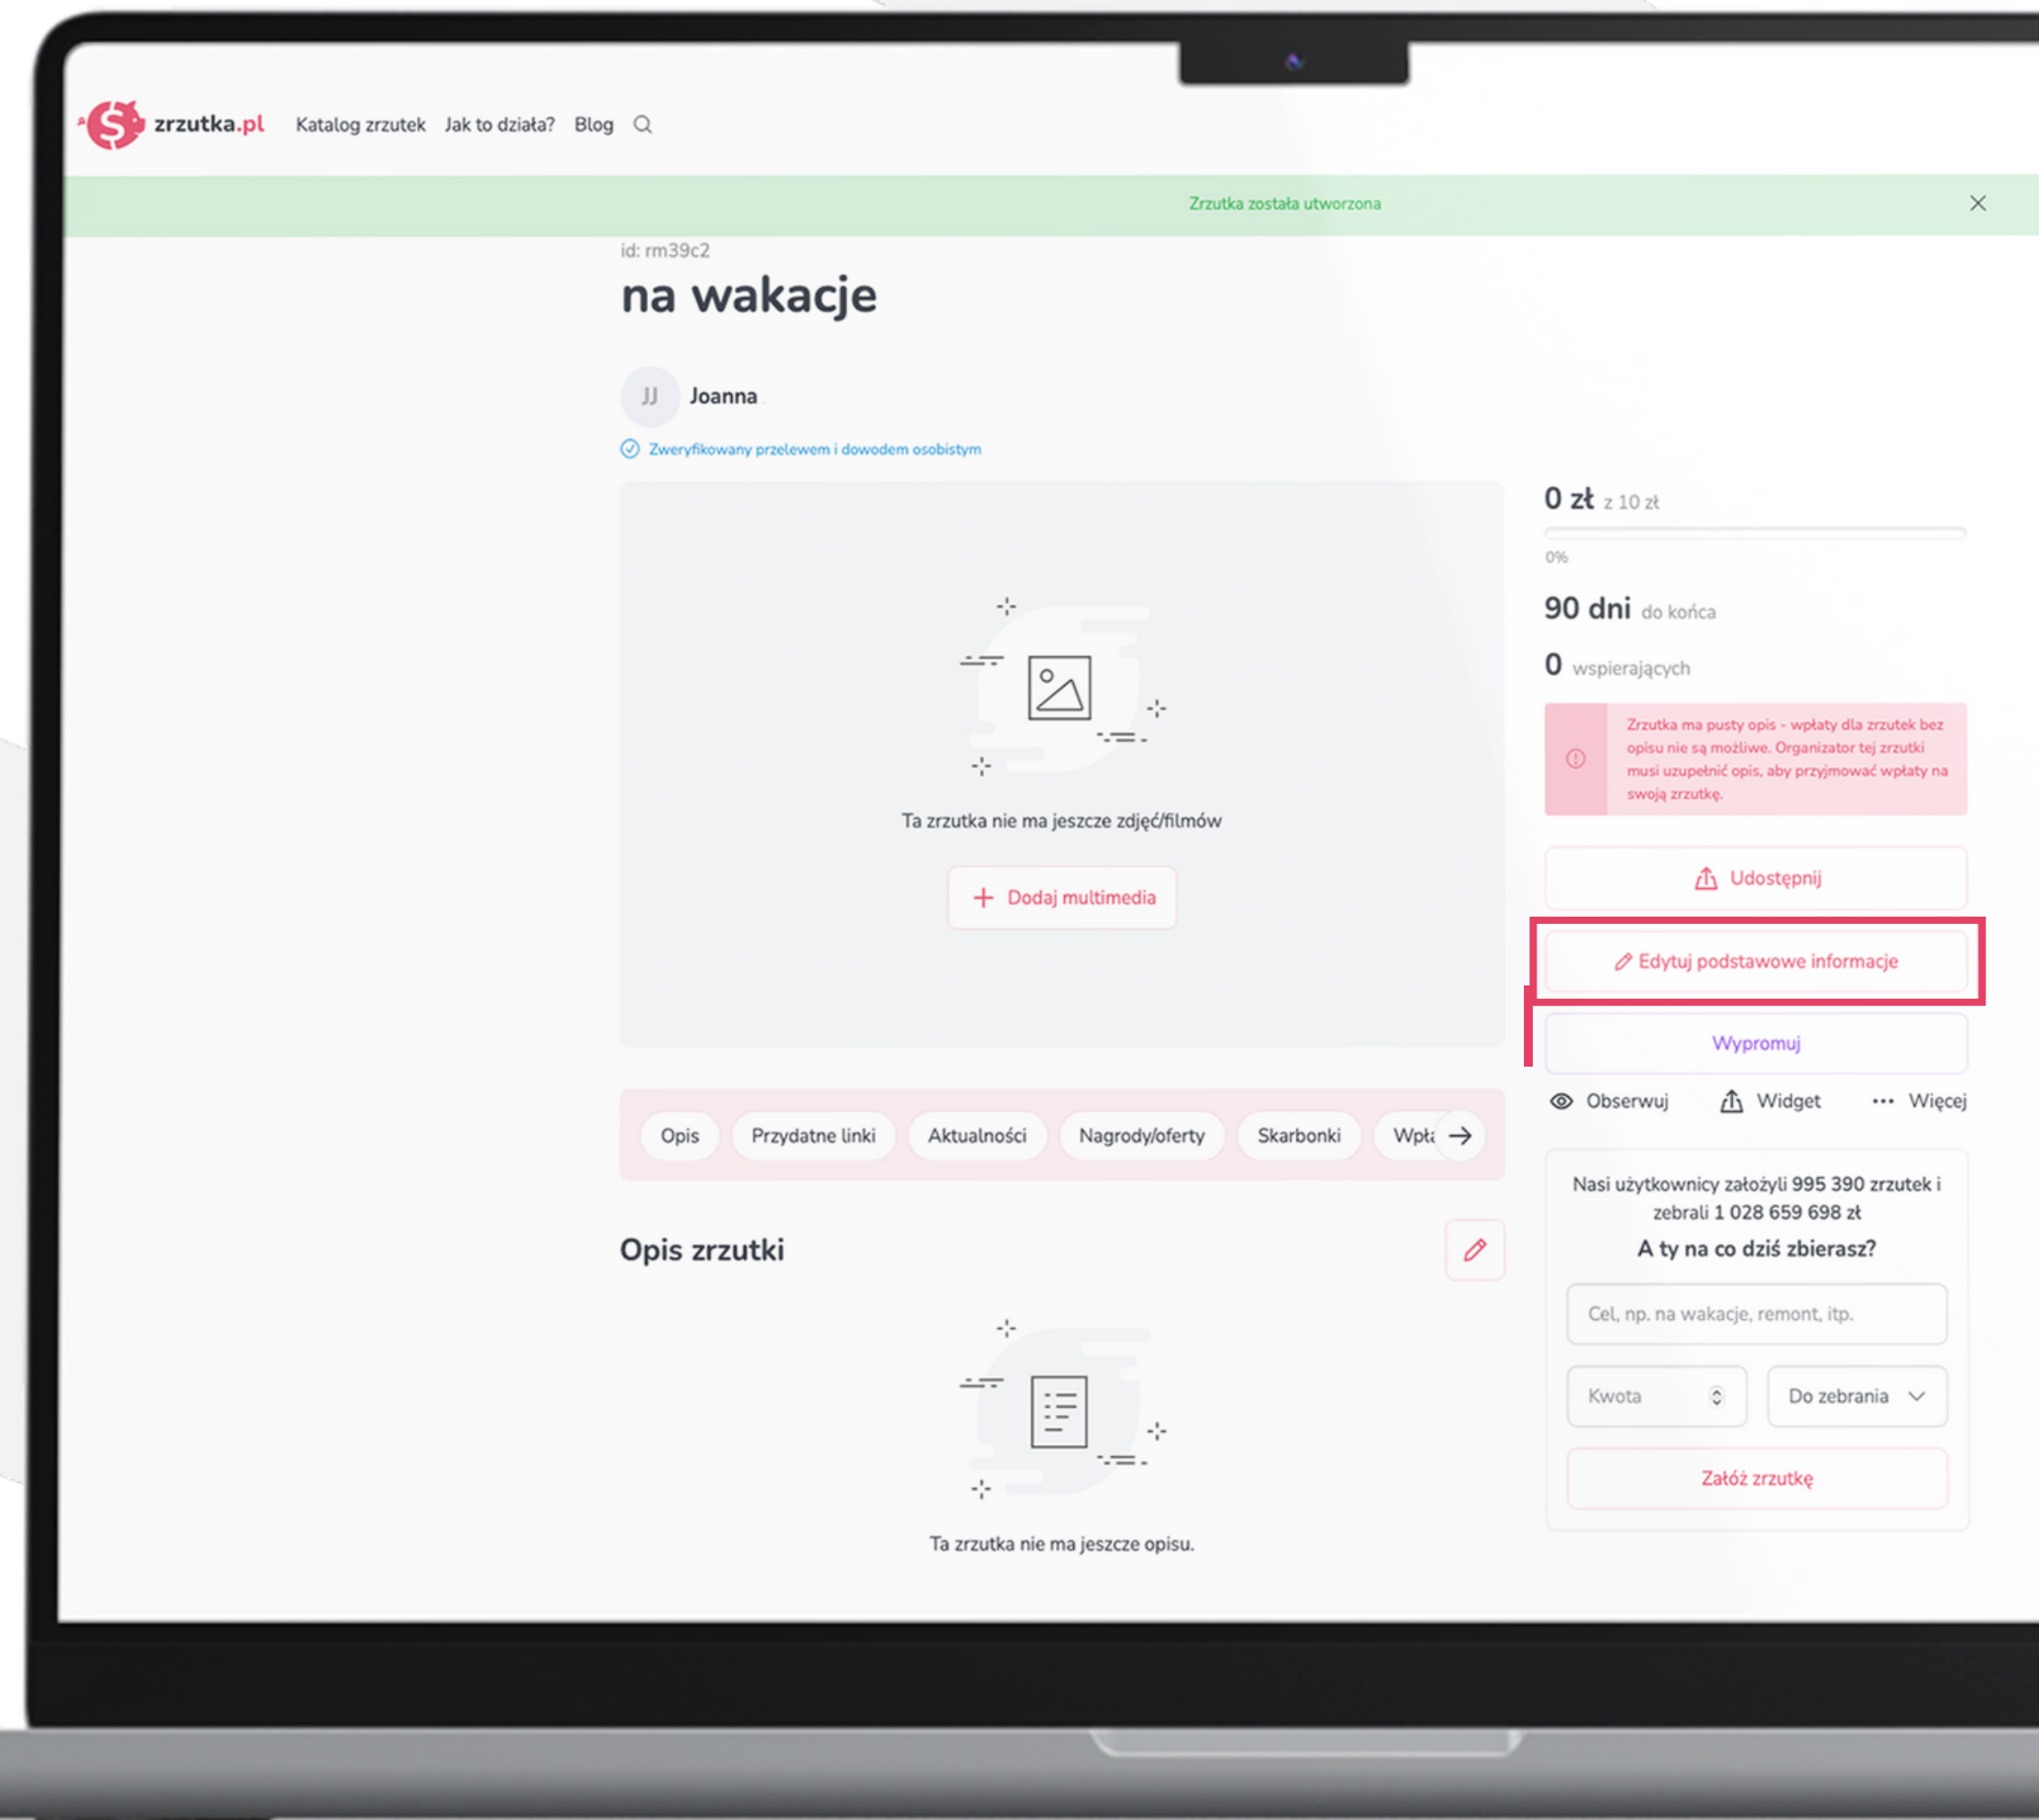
zrzutka.pl Katalog zrzutek Jak to działa? Blog

Zrzutka została utworzona

id: rm39c2

na wakacje

JJ Joanna

Zweryfikowany przelewem i dowodem osobistym

Ta zrzutka nie ma jeszcze zdjęć/filmów

+ Dodaj multimedia

0 zł z 10 zł

0%

90 dni do końca

0 wspierających

Zrzutka ma pusty opis - wpłaty dla zrzutek bez opisu nie są możliwe. Organizator tej zrzutki musi uzupełnić opis, aby przyjmować wpłaty na swoją zrzutkę.

Udostępnij

Edytuj podstawowe informacje

Wypromuj

Obserwuj Widget ··· Więcej

Opis Przydatne linki Aktualności Nagrody/oferty Skarbonki Wpła

Opis zrzutki

Ta zrzutka nie ma jeszcze opisu.

Nasi użytkownicy założyli 995 390 zrzutek i zebrali 1 028 659 698 zł

A ty na co dziś zbierasz?

Cel, np. na wakacje, remont, itp.

Kwota

Do zebrania

Załóż zrzutkę